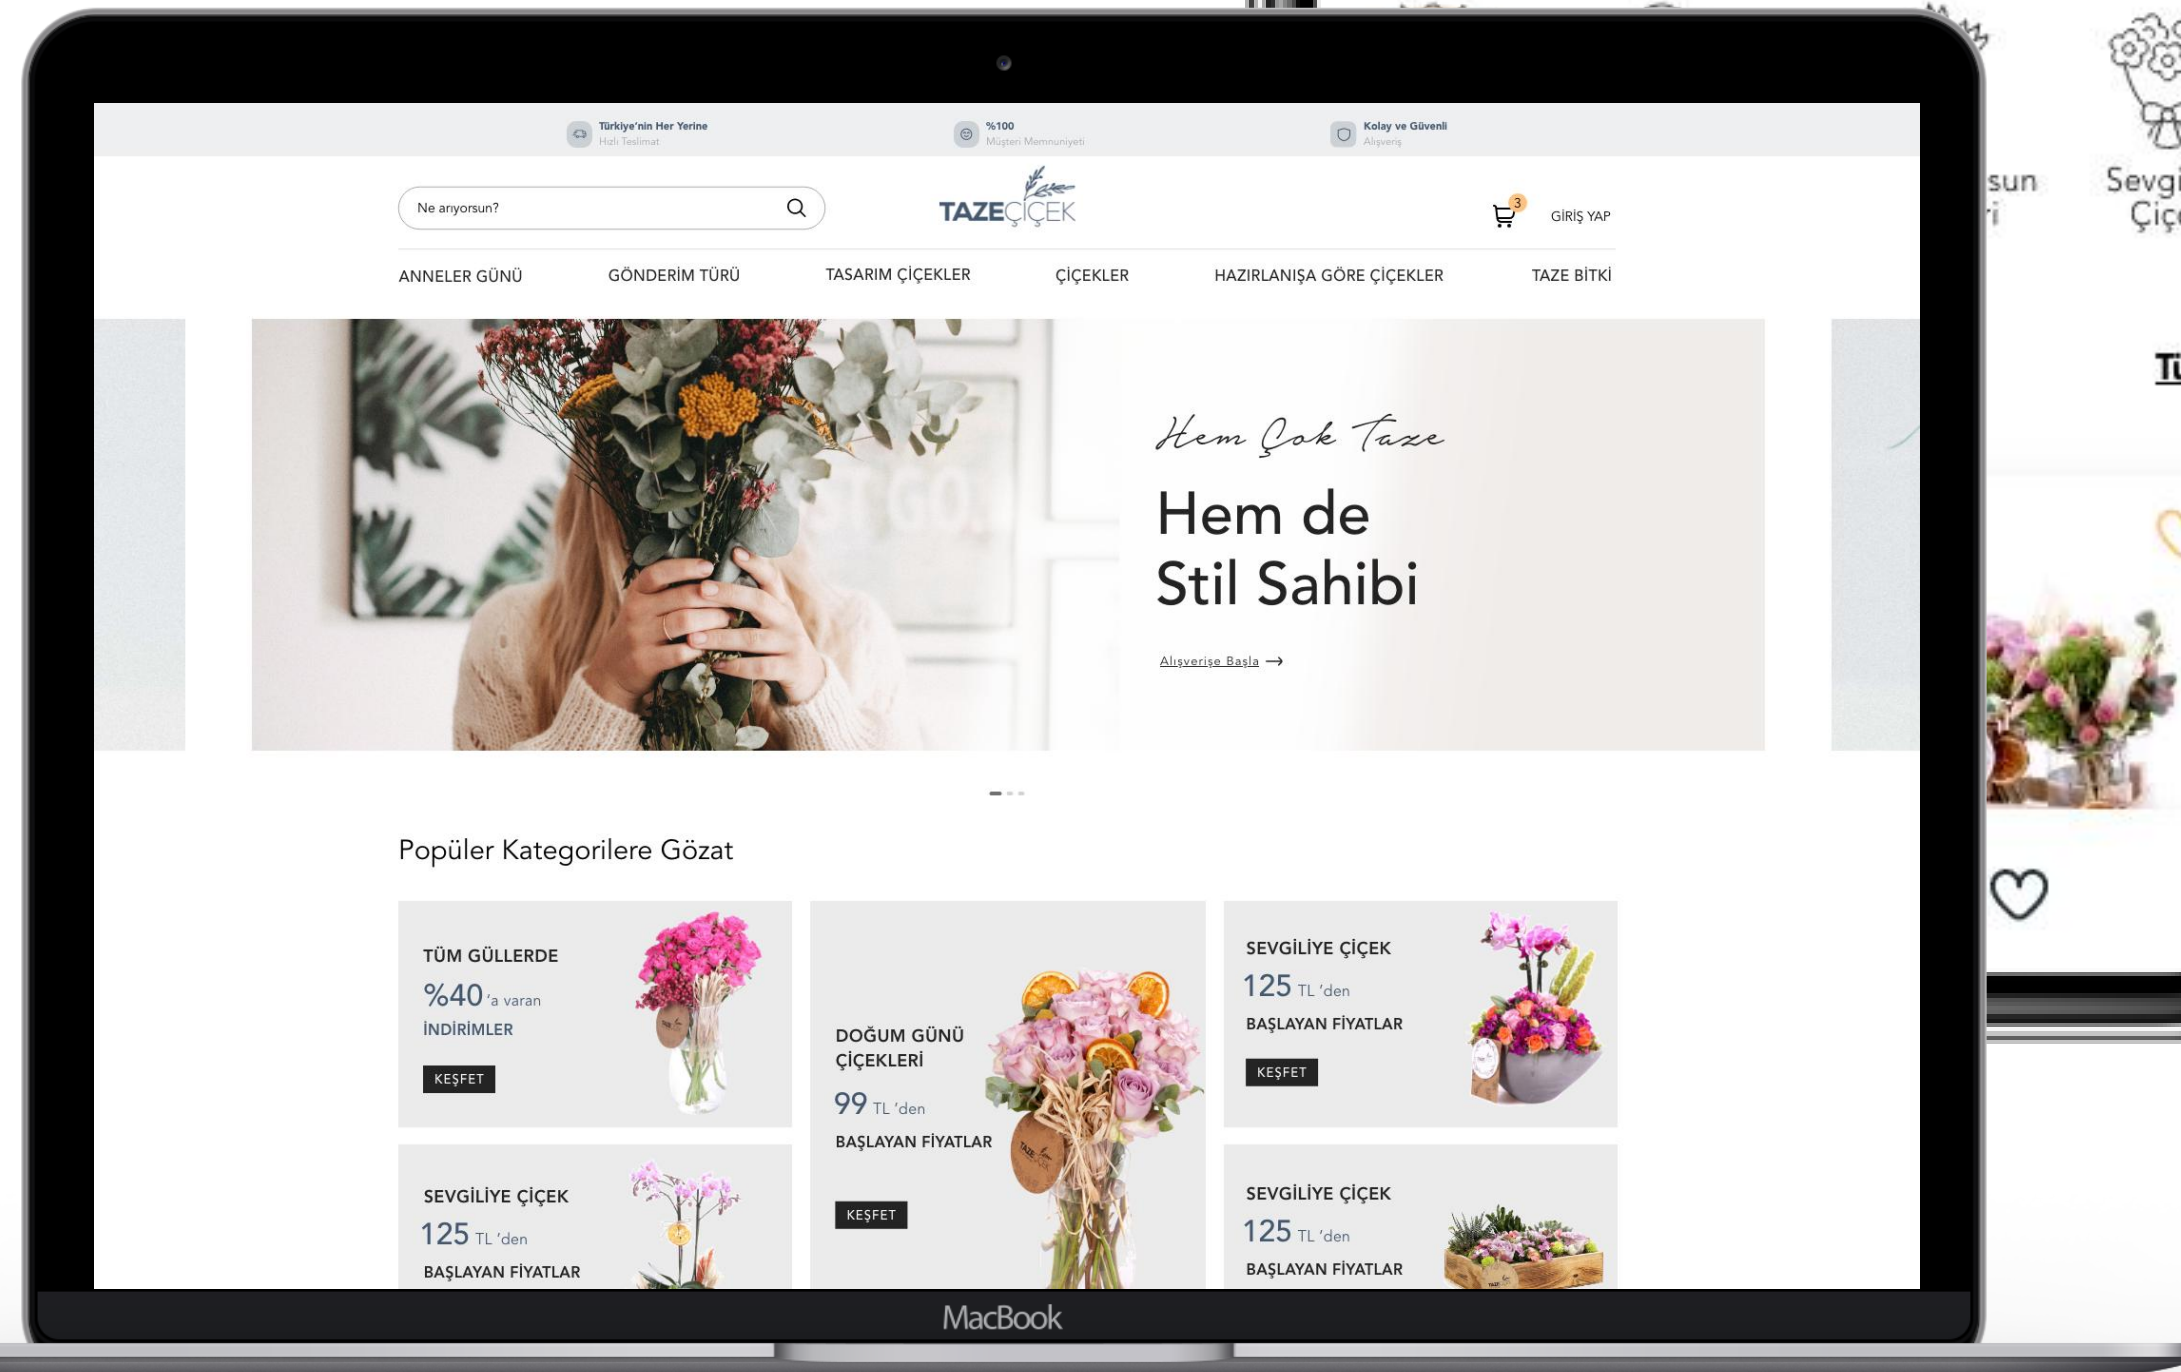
Türkiye'nin Her Yerine
Hızlı Teslimat

%100
Müşteri Memnuniyeti

Kolay ve Güvenli
Alışveriş

Ne arıyorsun?

TAZEÇİÇEK

3

GİRİŞ YAP

ANNELER GÜNÜ GÖNDERİM TÜRÜ TASARIM ÇİÇEKLER ÇİÇEKLER HAZIRLANIŞA GÖRE ÇİÇEKLER TAZE BİTKİ

Hem Çok Taze
Hem de Stil Sahibi

Alışverişe Başla →

Popüler Kategorilere Gözat

TÜM GÜLLERDE
%40 'a varan
İNDİRİMLER
KEŞFET

DOĞUM GÜNÜ ÇİÇEKLERİ
99 TL 'den
BAŞLAYAN FİYATLAR
KEŞFET

SEVGİLİYE ÇİÇEK
125 TL 'den
BAŞLAYAN FİYATLAR
KEŞFET

SEVGİLİYE ÇİÇEK
125 TL 'den
BAŞLAYAN FİYATLAR

SEVGİLİYE ÇİÇEK
125 TL 'den
BAŞLAYAN FİYATLAR

MacBook

sun
ri

Sevgi
Çiç

Tü